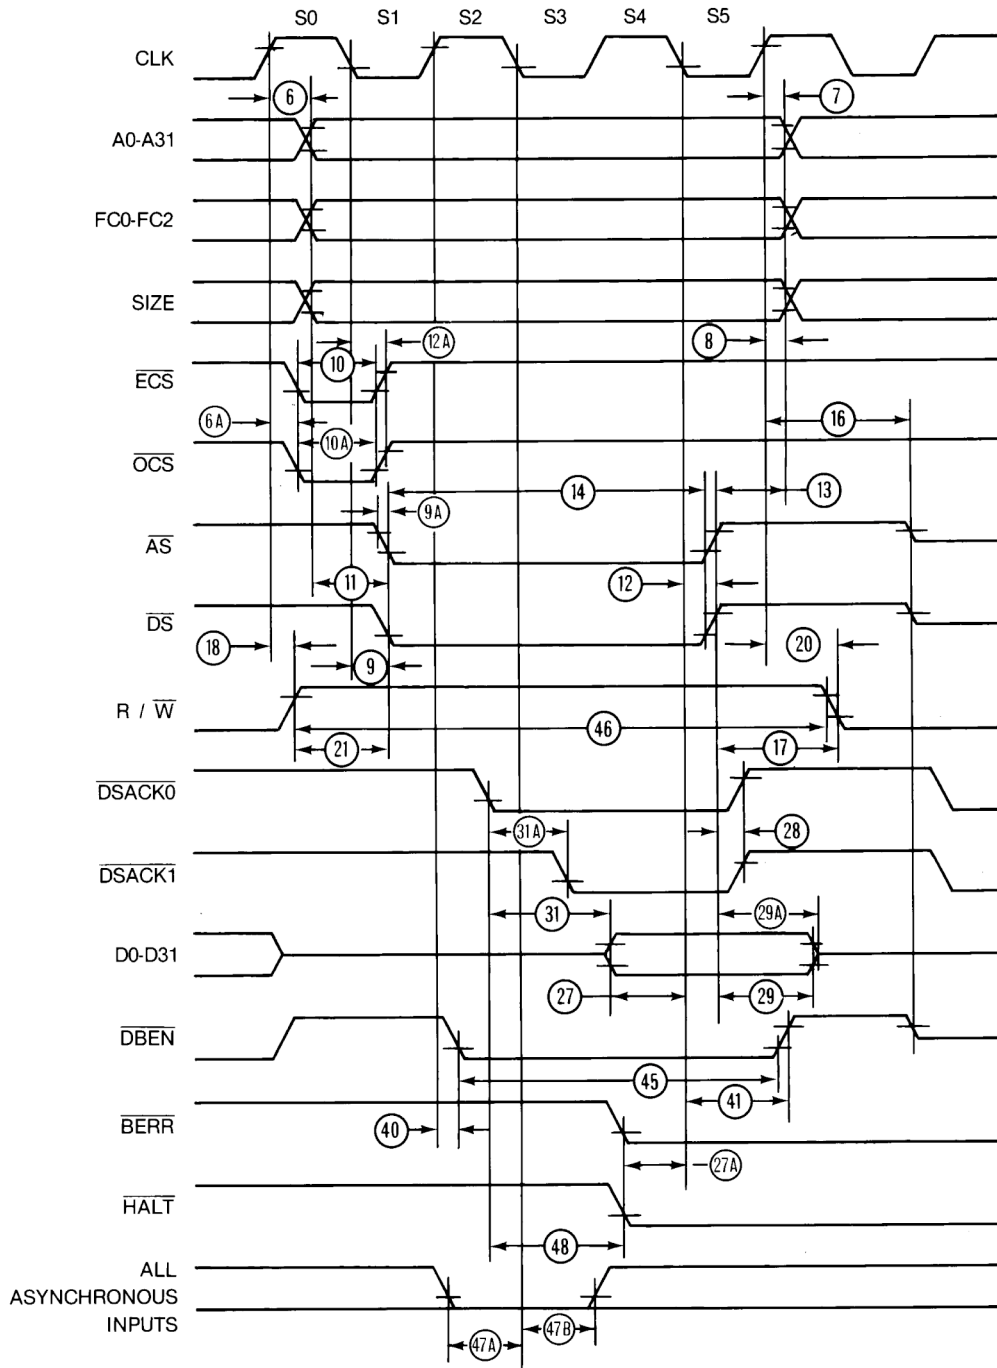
S0 S1 S2 S3 S4 S5

CLK

6

7

A0-A31

FC0-FC2

SIZE

10

12A

8

$\overline{ECS}$

6A

10A

16

$\overline{OCS}$

14

13

9A

$\overline{AS}$

11

12

$\overline{DS}$

18

9

20

R / $\overline{W}$

46

21

17

$\overline{DSACK0}$

31A

28

$\overline{DSACK1}$

31

29A

D0-D31

27

29

$\overline{DBEN}$

45

41

$\overline{BERR}$

40

27A

$\overline{HALT}$

48

ALL ASYNCHRONOUS INPUTS

47A

47B